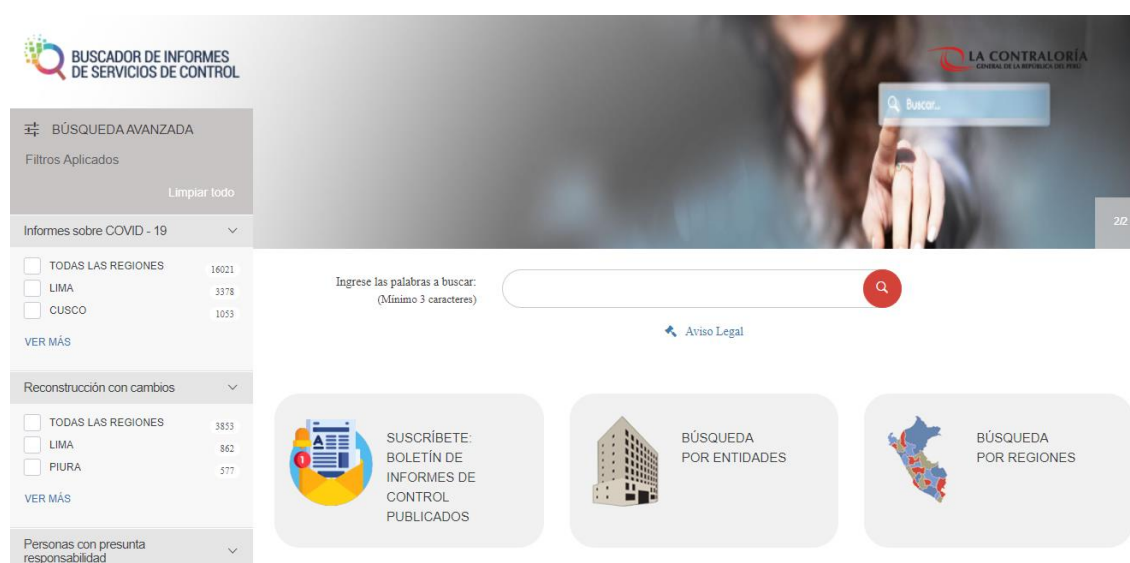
BUSCADOR DE INFORMES DE SERVICIOS DE CONTROL

LA CONTRALORÍA
GENERAL DE LA REPÚBLICA DEL PERÚ

Buscar...

2/2

BÚSQUEDA AVANZADA

Filtros Aplicados

Limpiar todo

Informes sobre COVID - 19

TODAS LAS REGIONES 16021
LIMA 3378
CUSCO 1053

VER MÁS

Reconstrucción con cambios

TODAS LAS REGIONES 3853
LIMA 862
PIURA 577

VER MÁS

Personas con presunta responsabilidad

Ingrese las palabras a buscar:
(Mínimo 3 caracteres)

Aviso Legal

SUSCRÍBETE: BOLETÍN DE INFORMES DE CONTROL PUBLICADOS

BÚSQUEDA POR ENTIDADES

BÚSQUEDA POR REGIONES